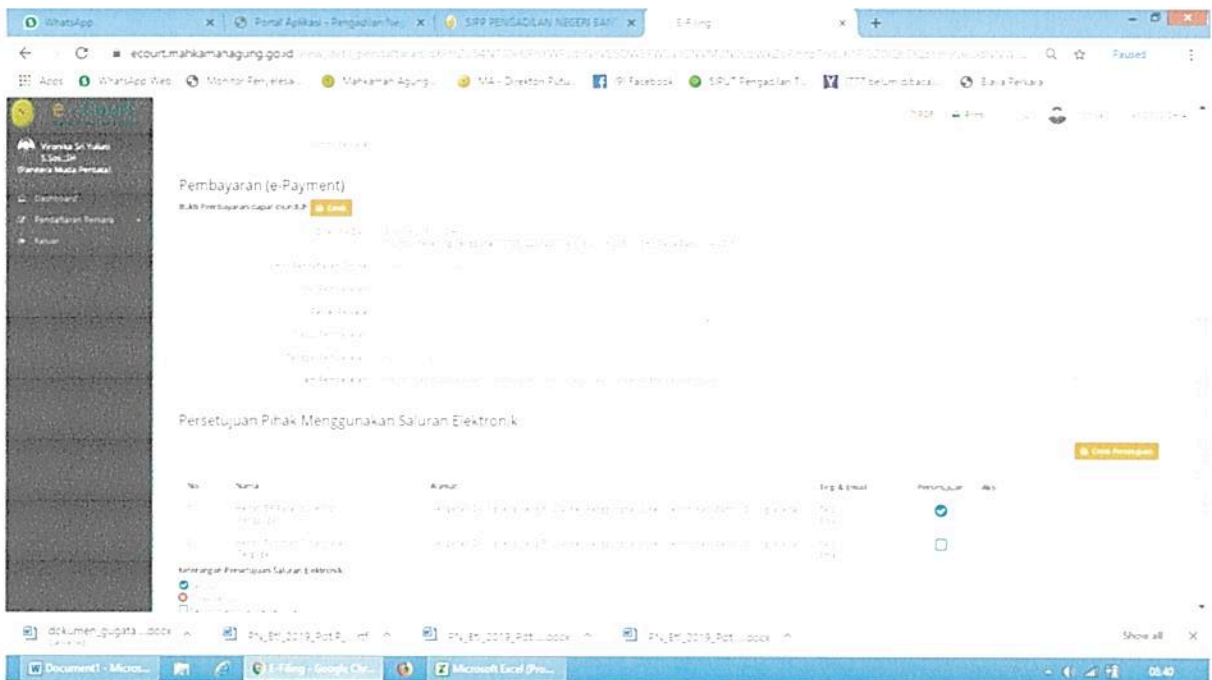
WhatsApp | Portal Aplikasi - Pengadilan Ne... | SIPP PENGADILAN NEGERI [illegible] | E-Filing

ecourt.mahkamahagung.go.id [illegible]

Paused

Apps | WhatsApp Web | Monitor Penyelesa... | Mahkamah Agung... | MA - Direktori Putu... | Facebook | SIPUT Pengadilan T... | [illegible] belum dibaca... | Biaya Perkara

e-court

Veronika Sri Yuliani S.Sos.,SH
(Panitera Muda Perdata)

Dashboard
Pendaftaran Perkara
Keluar

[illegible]

Pembayaran (e-Payment)

Bukti Pembayaran dapat dicetak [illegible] Cetak

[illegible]

Persetujuan Pihak Menggunakan Saluran Elektronik

Cetak Persetujuan

| No | Nama | Alamat | Telp & Email | Persetujuan | Aksi |
|---|---|---|---|---|---|
| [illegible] | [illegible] | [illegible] | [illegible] | | |
| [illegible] | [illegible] | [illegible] | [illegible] | | |

Keterangan Persetujuan Saluran Elektronik

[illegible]

dokumen_gugata....docx | PN_Bt_2019_Pdt.P....rtf | PN_Bt_2019_Pdt....docx | PN_Bt_2019_Pdt....docx | Show all

Document1 - Micros... | E-Filing - Google Chr... | Microsoft Excel (Pro...

08:40